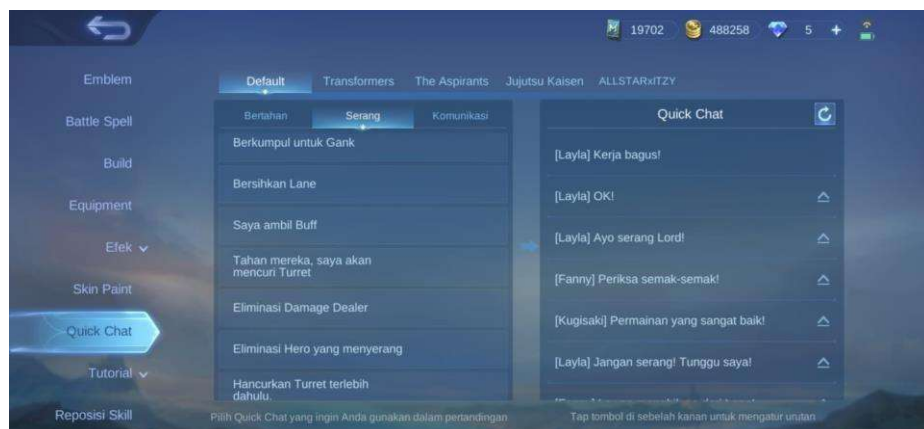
19702 488258 5 +

Emblem
Battle Spell
Build
Equipment
Efek
Skin Paint
Quick Chat
Tutorial
Reposisi Skill

Default Transformers The Aspirants Jujutsu Kaisen ALLSTARxITZY

Bertahan Serang Komunikasi

Berkumpul untuk Gank
Bersihkan Lane
Saya ambil Buff
Tahan mereka, saya akan mencuri Turret
Eliminasi Damage Dealer
Eliminasi Hero yang menyerang
Hancurkan Turret terlebih dahulu.

Quick Chat

[Layla] Kerja bagus!
[Layla] OK!
[Layla] Ayo serang Lord!
[Fanny] Periksa semak-semak!
[Kugisaki] Permainan yang sangat baik!
[Layla] Jangan serang! Tunggu saya!
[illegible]

Pilih Quick Chat yang ingin Anda gunakan dalam pertandingan
Tap tombol di sebelah kanan untuk mengatur urutan